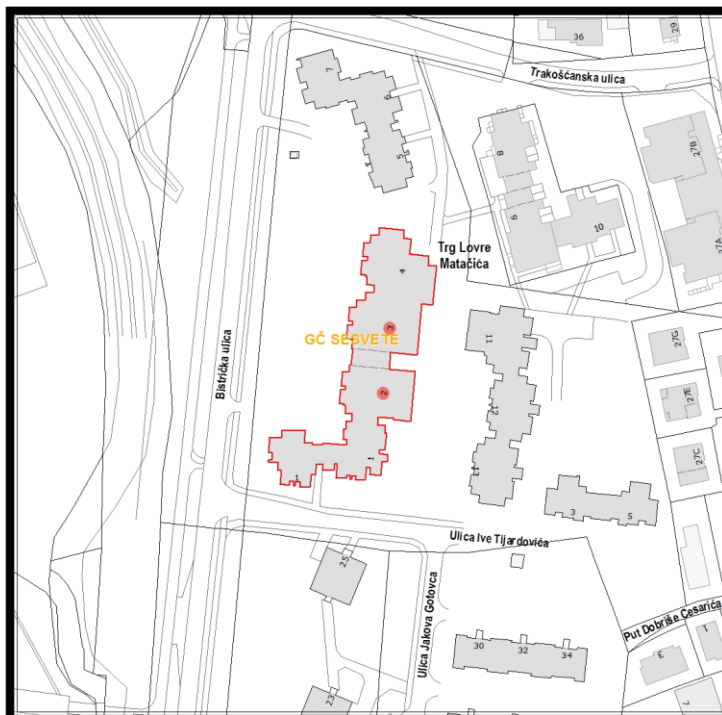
36
29
Trakošćanska ulica
7
6
5
4
8
27B
6
10
Trg Lovre Matačića
4
27A
3
GČ SESVETE
11
27G
2
Bistrička ulica
12
27E
1
27C
1
13
3
5
Ulica Ive Tijardovića
25
Ulica Jakova Gotovca
Put Dobriše Cesarića
30
32
34
3
23